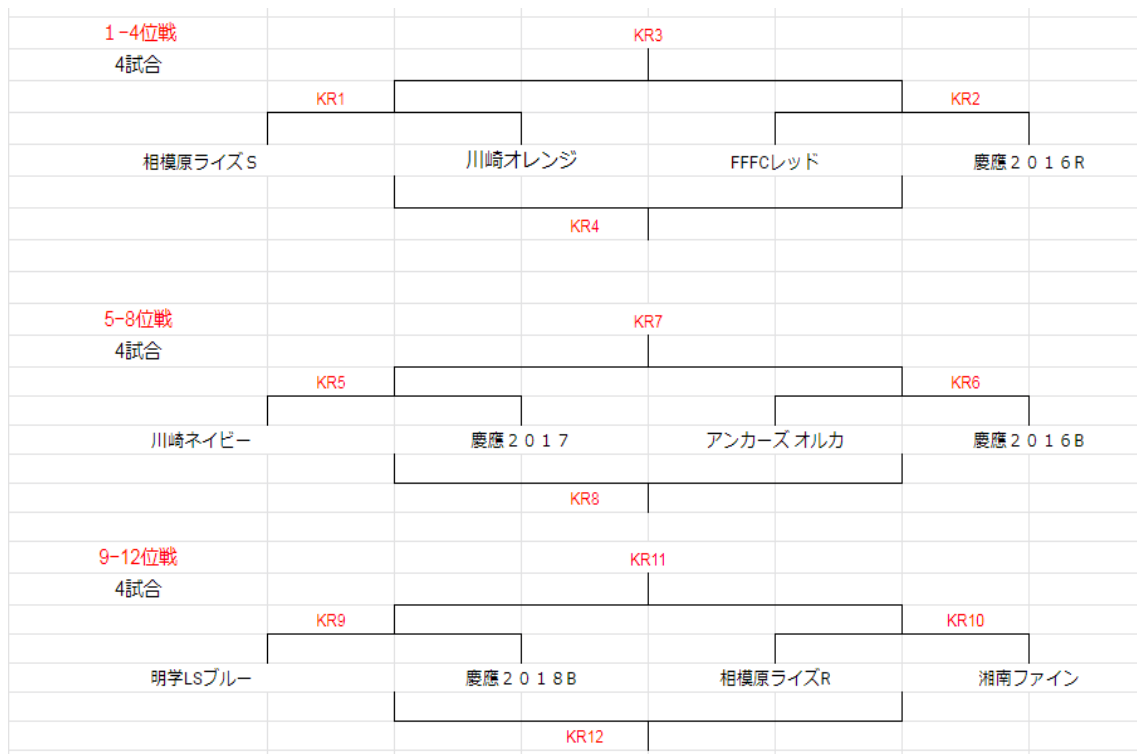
１-4位戦
4試合

KR3

KR1

KR2

相模原ライズＳ

川崎オレンジ

FFFCレッド

慶應２０１６R

KR4

5-8位戦
4試合

KR7

KR5

KR6

川崎ネイビー

慶應２０１７

アンカーズ オルカ

慶應２０１６B

KR8

9-12位戦
4試合

KR11

KR9

KR10

明学LSブルー

慶應２０１８B

相模原ライズR

湘南ファイン

KR12